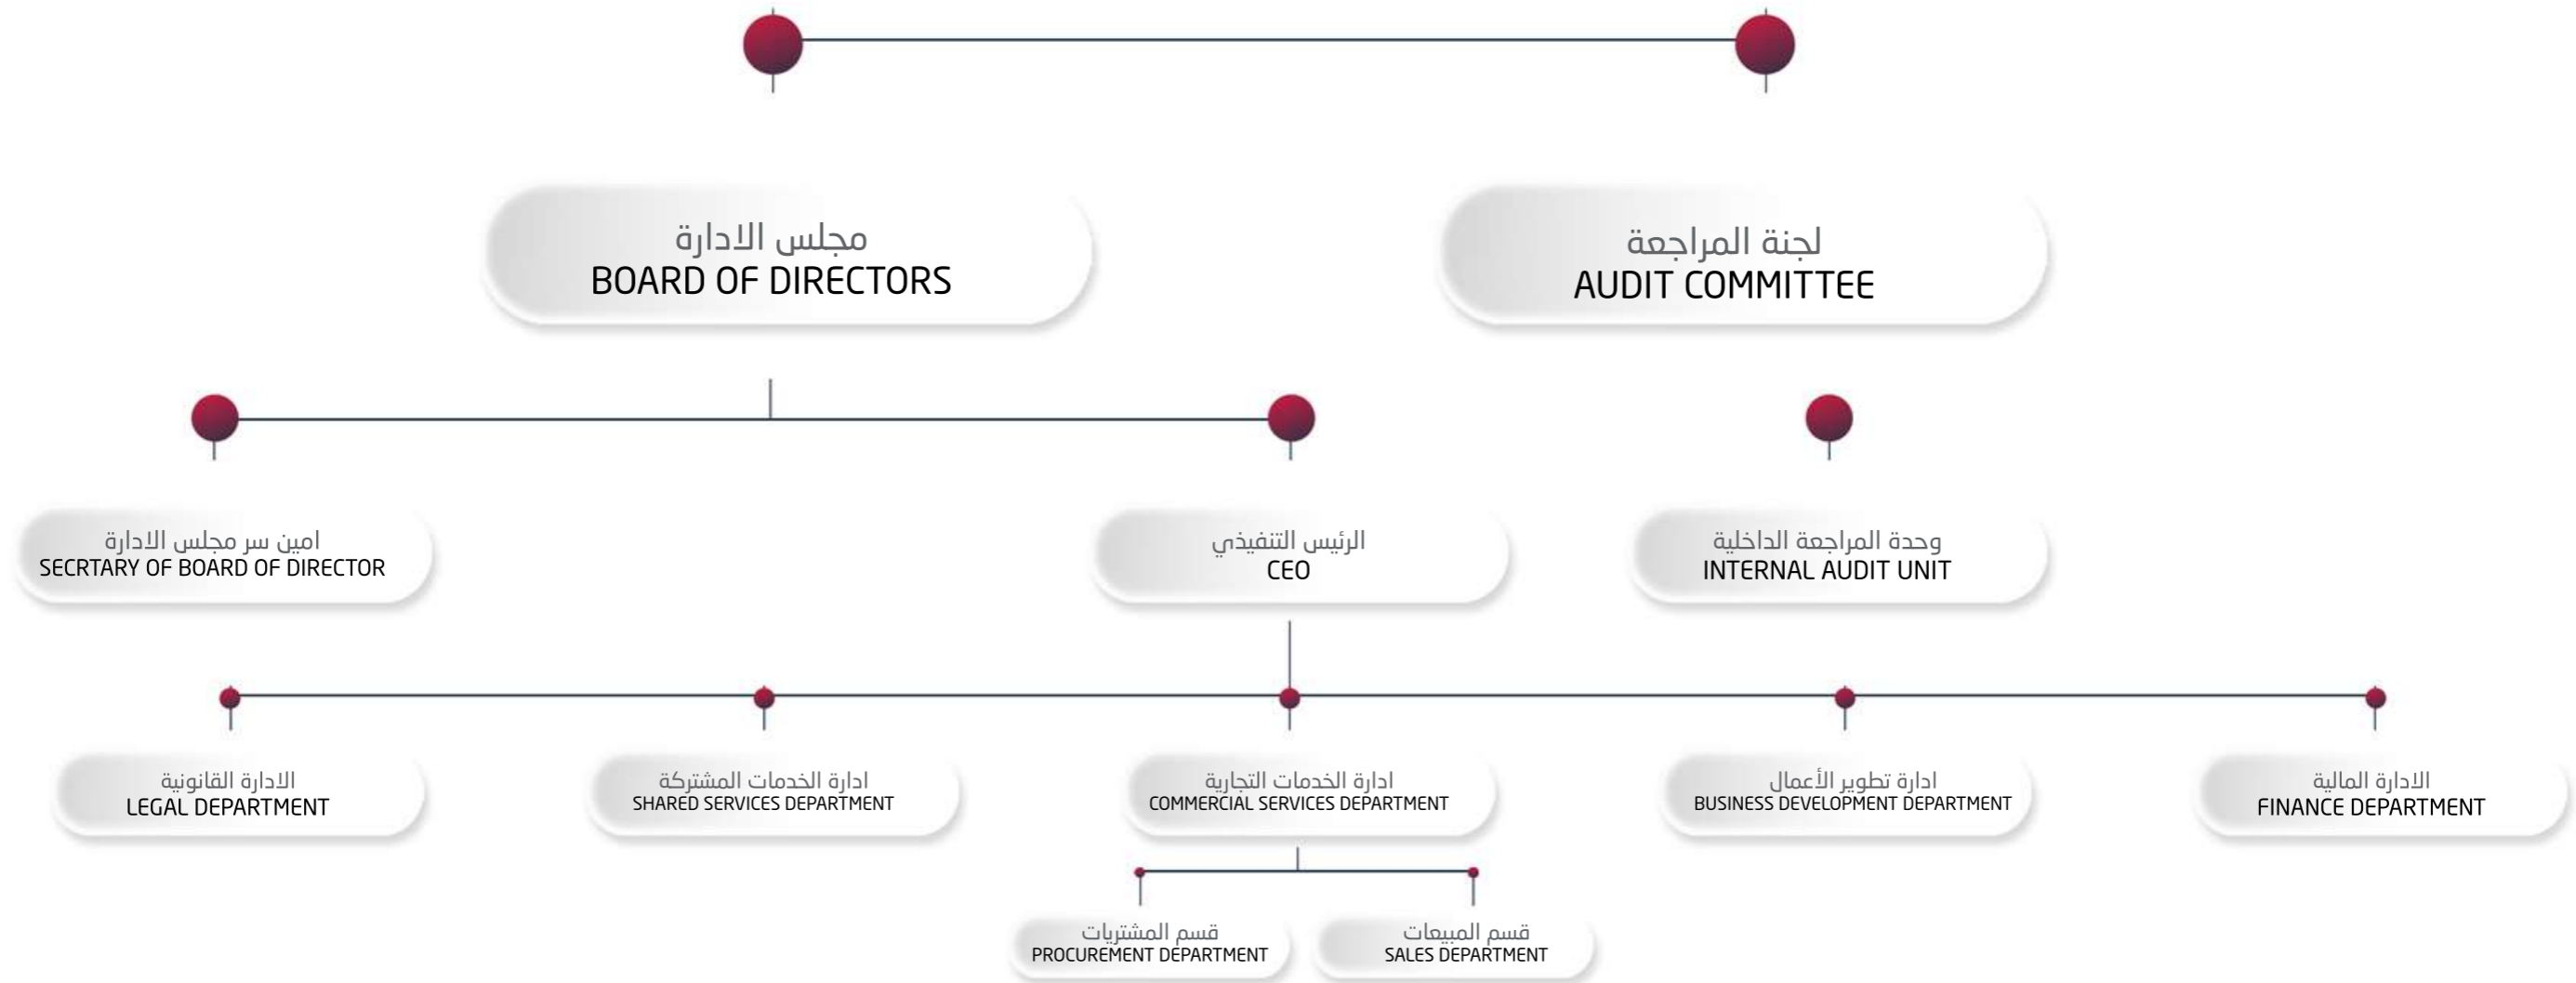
مجلس الادارة
BOARD OF DIRECTORS

لجنة المراجعة
AUDIT COMMITTEE

امين سر مجلس الادارة
SECRTARY OF BOARD OF DIRECTOR

الرئيس التنفيذي
CEO

وحدة المراجعة الداخلية
INTERNAL AUDIT UNIT

الادارة القانونية
LEGAL DEPARTMENT

ادارة الخدمات المشتركة
SHARED SERVICES DEPARTMENT

ادارة الخدمات التجارية
COMMERCIAL SERVICES DEPARTMENT

ادارة تطوير الأعمال
BUSINESS DEVELOPMENT DEPARTMENT

الادارة المالية
FINANCE DEPARTMENT

قسم المشتريات
PROCUREMENT DEPARTMENT

قسم المبيعات
SALES DEPARTMENT